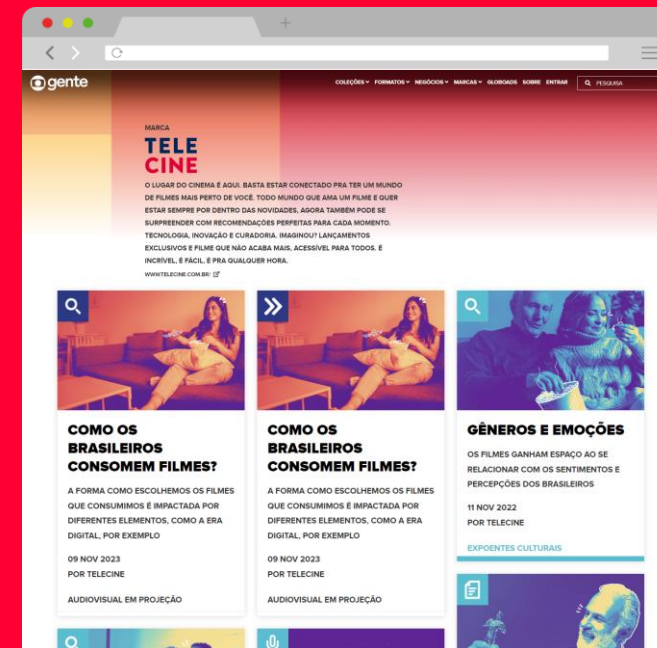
gente

COLEÇÕES ∨ FORMATOS ∨ NEGÓCIOS ∨ MARCAS ∨ GLOBOADS SOBRE ENTRAR PESQUISA

MARCA

TELE
CINE

O LUGAR DO CINEMA É AQUI. BASTA ESTAR CONECTADO PRA TER UM MUNDO DE FILMES MAIS PERTO DE VOCÊ. TODO MUNDO QUE AMA UM FILME E QUER ESTAR SEMPRE POR DENTRO DAS NOVIDADES, AGORA TAMBÉM PODE SE SURPREENDER COM RECOMENDAÇÕES PERFEITAS PARA CADA MOMENTO. TECNOLOGIA, INOVAÇÃO E CURADORIA. IMAGINOU? LANÇAMENTOS EXCLUSIVOS E FILME QUE NÃO ACABA MAIS, ACESSÍVEL PARA TODOS. É INCRÍVEL, É FÁCIL, É PRA QUALQUER HORA.

WWW.TELECINE.COM.BR/

COMO OS BRASILEIROS CONSOMEM FILMES?

A FORMA COMO ESCOLHEMOS OS FILMES QUE CONSUMIMOS É IMPACTADA POR DIFERENTES ELEMENTOS, COMO A ERA DIGITAL, POR EXEMPLO

09 NOV 2023
POR TELECINE

AUDIOVISUAL EM PROJEÇÃO

COMO OS BRASILEIROS CONSOMEM FILMES?

A FORMA COMO ESCOLHEMOS OS FILMES QUE CONSUMIMOS É IMPACTADA POR DIFERENTES ELEMENTOS, COMO A ERA DIGITAL, POR EXEMPLO

09 NOV 2023
POR TELECINE

AUDIOVISUAL EM PROJEÇÃO

GÊNEROS E EMOÇÕES

OS FILMES GANHAM ESPAÇO AO SE RELACIONAR COM OS SENTIMENTOS E PERCEPÇÕES DOS BRASILEIROS

11 NOV 2022
POR TELECINE

EXPOENTES CULTURAIS